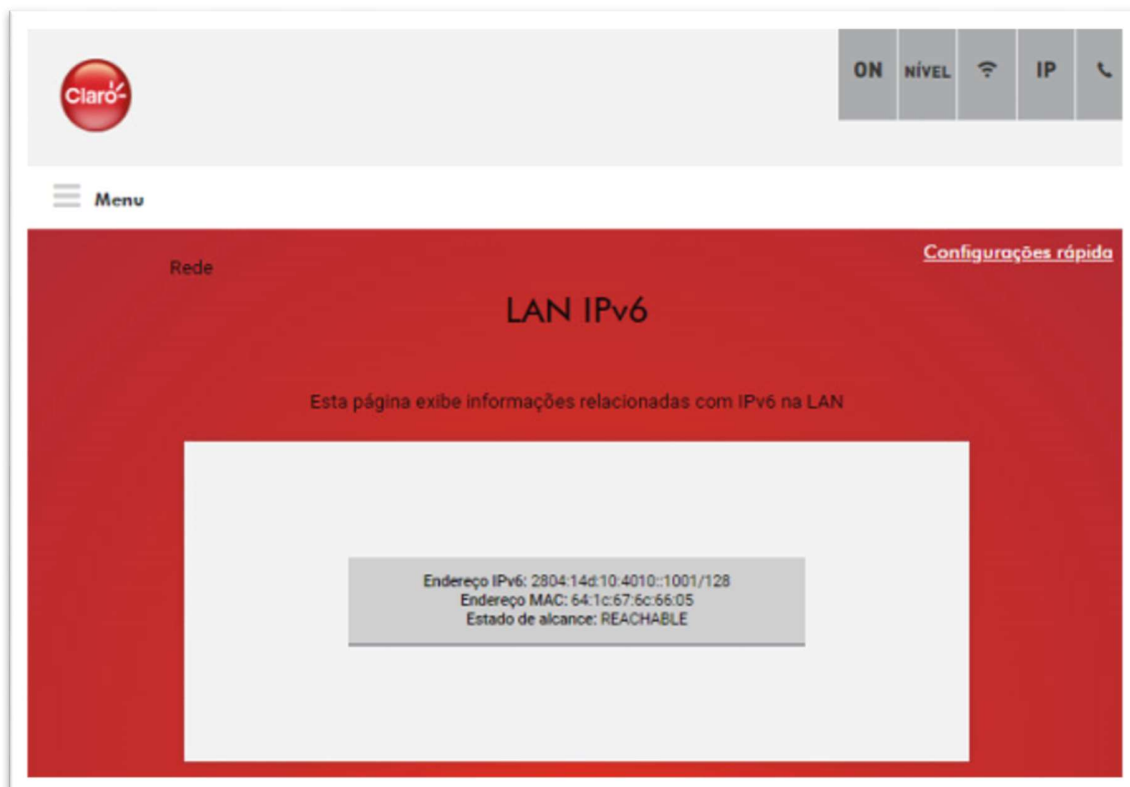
Claro

ON NÍVEL IP

Menu

Configurações rápida

Rede

LAN IPv6

Esta página exibe informações relacionadas com IPv6 na LAN

Endereço IPv6: 2804:14d:10:4010::1001/128
Endereço MAC: 64:1c:67:6c:66:05
Estado de alcance: REACHABLE